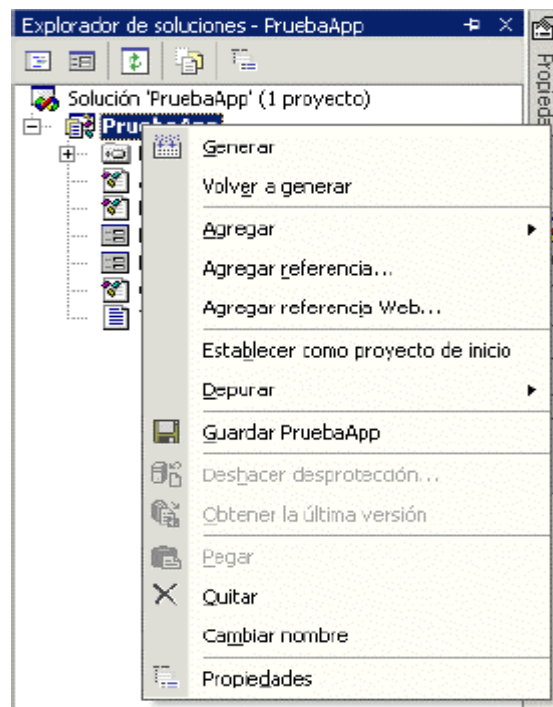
Explorador de soluciones - PruebaApp

Propiedades

Solución 'PruebaApp' (1 proyecto)

Prueb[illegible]

Generar

Volver a generar

Agregar

Agregar referencia...

Agregar referencia Web...

Establecer como proyecto de inicio

Depurar

Guardar PruebaApp

Deshacer desprotección...

Obtener la última versión

Pegar

Quitar

Cambiar nombre

Propiedades